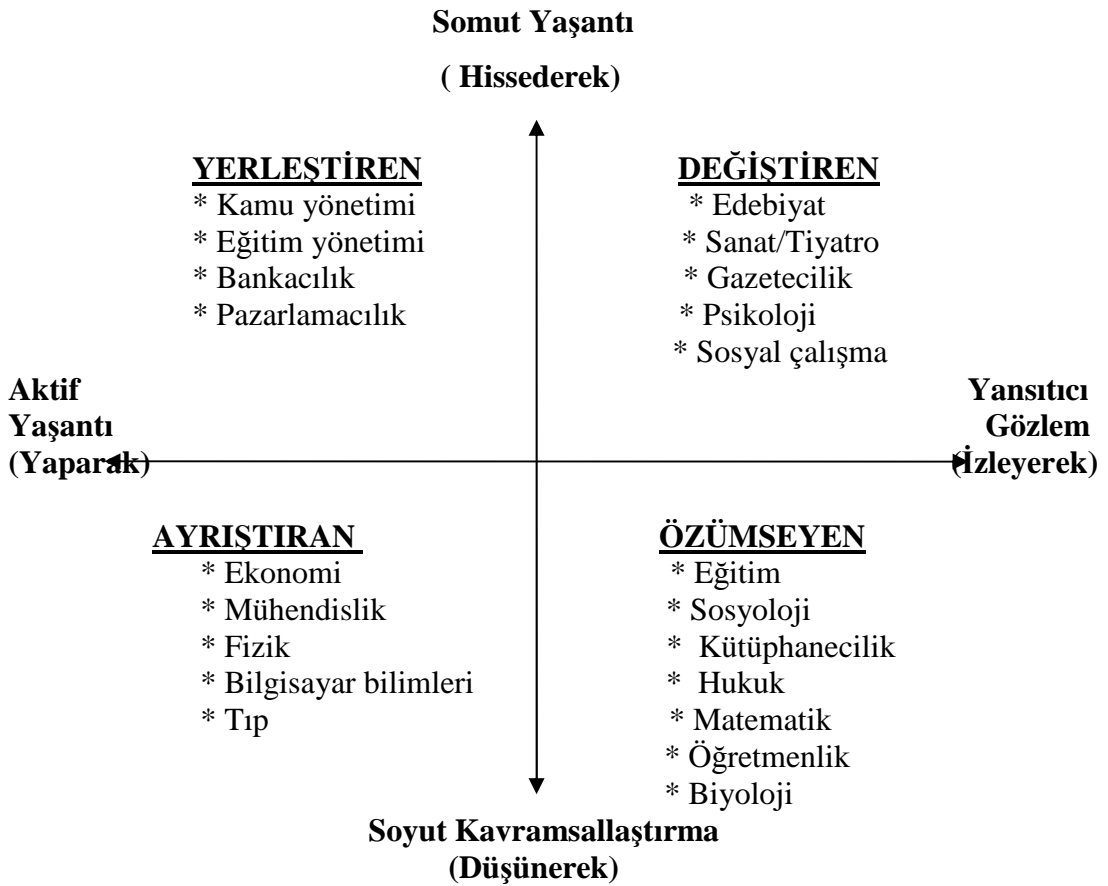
Somut Yaşantı

( Hissederek)

YERLEŞTİREN
* Kamu yönetimi
* Eğitim yönetimi
* Bankacılık
* Pazarlamacılık

DEĞİŞTİREN
* Edebiyat
* Sanat/Tiyatro
* Gazetecilik
* Psikoloji
* Sosyal çalışma

Aktif
Yaşantı
(Yaparak)

Yansıtıcı
Gözlem
(İzleyerek)

AYRIŞTIRAN
* Ekonomi
* Mühendislik
* Fizik
* Bilgisayar bilimleri
* Tıp

ÖZÜMSEYEN
* Eğitim
* Sosyoloji
* Kütüphanecilik
* Hukuk
* Matematik
* Öğretmenlik
* Biyoloji

Soyut Kavramsallaştırma
(Düşünerek)